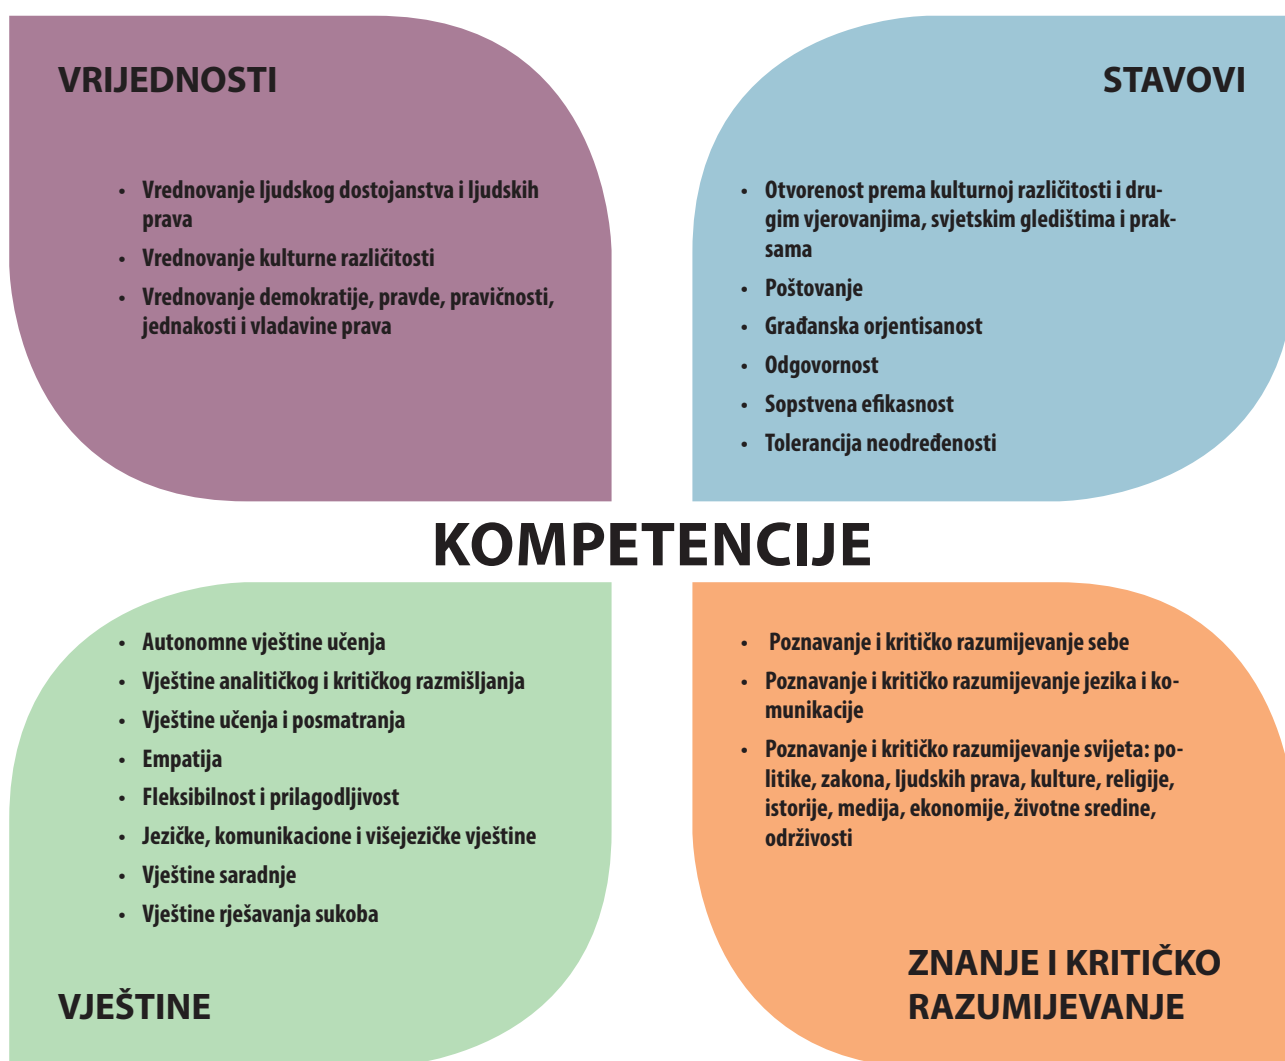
VRIJEDNOSTI

- Vrednovanje ljudskog dostojanstva i ljudskih prava
- Vrednovanje kulturne različitosti
- Vrednovanje demokratije, pravde, pravičnosti, jednakosti i vladavine prava

STAVOVI

- Otvorenost prema kulturnoj različitosti i drugim vjerovanjima, svjetskim gledištima i praksama
- Poštovanje
- Građanska orjentisanost
- Odgovornost
- Sopstvena efikasnost
- Tolerancija neodređenosti

KOMPETENCIJE

- Autonomne vještine učenja
- Vještine analitičkog i kritičkog razmišljanja
- Vještine učenja i posmatranja
- Empatija
- Fleksibilnost i prilagodljivost
- Jezičke, komunikacione i višejezičke vještine
- Vještine saradnje
- Vještine rješavanja sukoba

VJEŠTINE

- Poznavanje i kritičko razumijevanje sebe
- Poznavanje i kritičko razumijevanje jezika i komunikacije
- Poznavanje i kritičko razumijevanje svijeta: politike, zakona, ljudskih prava, kulture, religije, istorije, medija, ekonomije, životne sredine, održivosti

ZNANJE I KRITIČKO RAZUMIJEVANJE